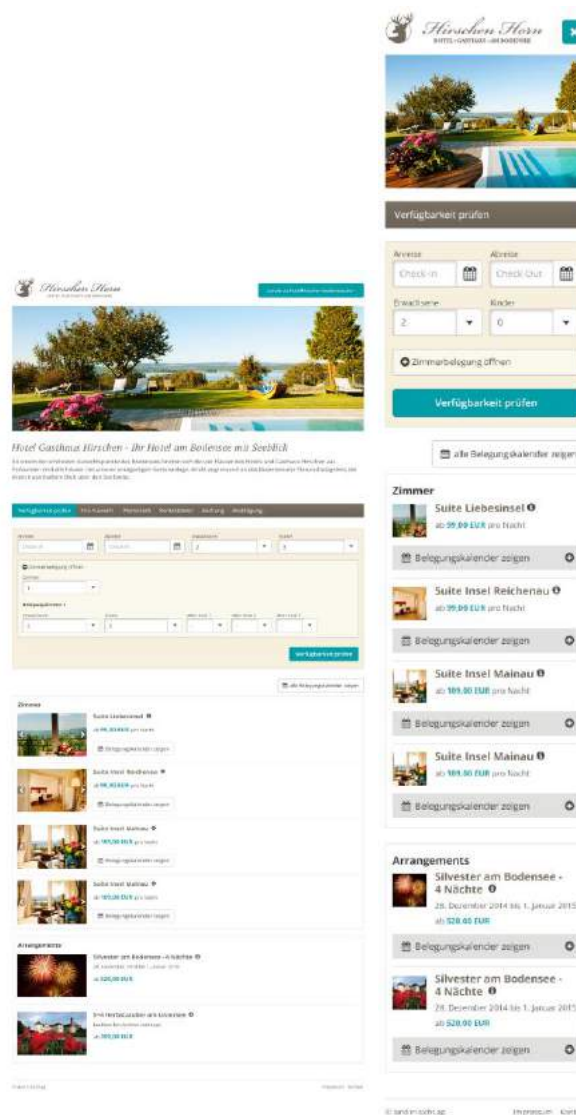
Hirschen Horn

Hotel Gasthaus Hirschen - Ihr Hotel am Bodensee mit Seeblick

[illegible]

Verfügbarkeit prüfen

Zimmer

Suite Liebesinsel

Suite Insel Reichenau

Suite Insel Mainau

Suite Insel Mainau

Arrangements

Verfügbarkeit prüfen

Anreise
Check-in
Abreise
Check-Out
Erwachsene
2
Kinder
0

Zimmerbelegung öffnen

Verfügbarkeit prüfen

alle Belegungskalender zeigen

Zimmer

Suite Liebesinsel
ab 99,00 EUR pro Nacht
Belegungskalender zeigen

Suite Insel Reichenau
ab 99,00 EUR pro Nacht
Belegungskalender zeigen

Suite Insel Mainau
ab 109,00 EUR pro Nacht
Belegungskalender zeigen

Suite Insel Mainau
ab 109,00 EUR pro Nacht
Belegungskalender zeigen

Arrangements

Silvester am Bodensee - 4 Nächte
28. Dezember 2014 bis 1. Januar 2015
ab 528,00 EUR
Belegungskalender zeigen

Silvester am Bodensee - 4 Nächte
28. Dezember 2014 bis 1. Januar 2015
ab 528,00 EUR
Belegungskalender zeigen

Impressum